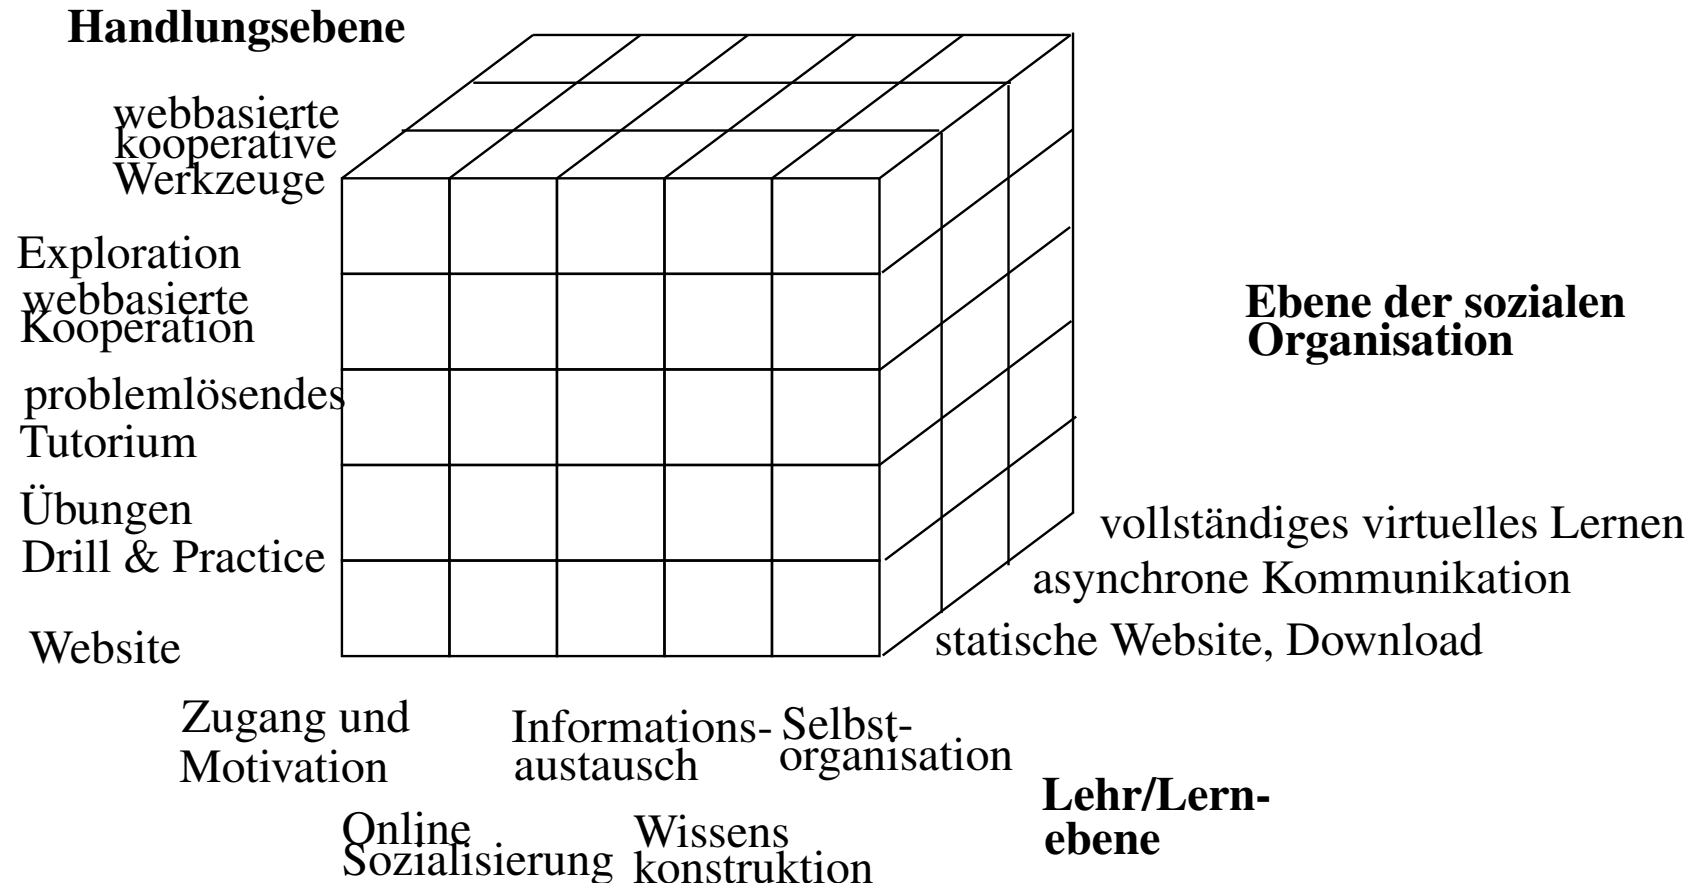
Handlungsebene

webbasierte kooperative Werkzeuge

Exploration

webbasierte Kooperation

problemlösendes Tutorium

Übungen Drill & Practice

Website

Ebene der sozialen Organisation

vollständiges virtuelles Lernen

asynchrone Kommunikation

statische Website, Download

Zugang und Motivation

Informations-austausch

Selbst-organisation

Online Sozialisierung

Wissens konstruktion

Lehr/Lern-ebene